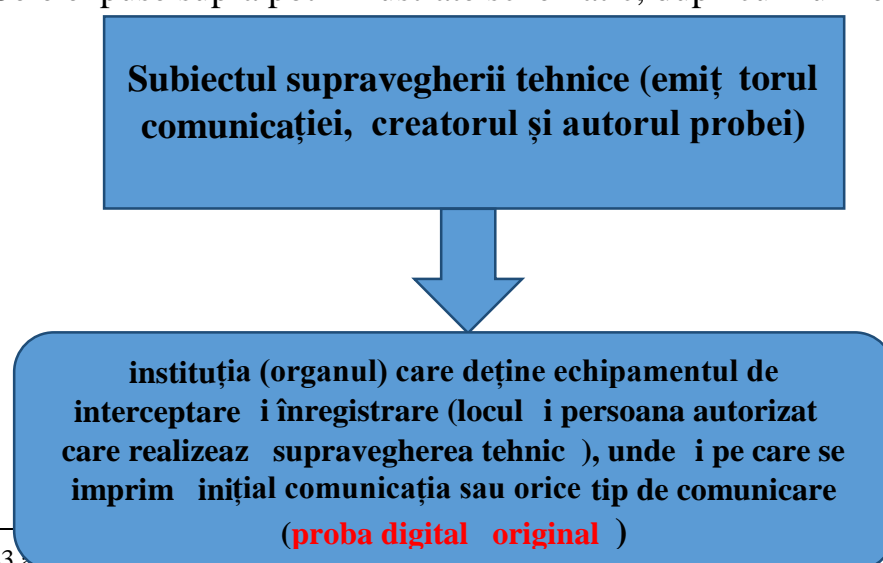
Subiectul supravegherii tehnice (emiț torul comunicației, creatorul și autorul probei)

instituția (organul) care deține echipamentul de interceptare i înregistrare (locul i persoana autorizat care realizeaz supravegherea tehnic ), unde i pe care se imprim inițial comunicația sau orice tip de comunicare (proba digital original )